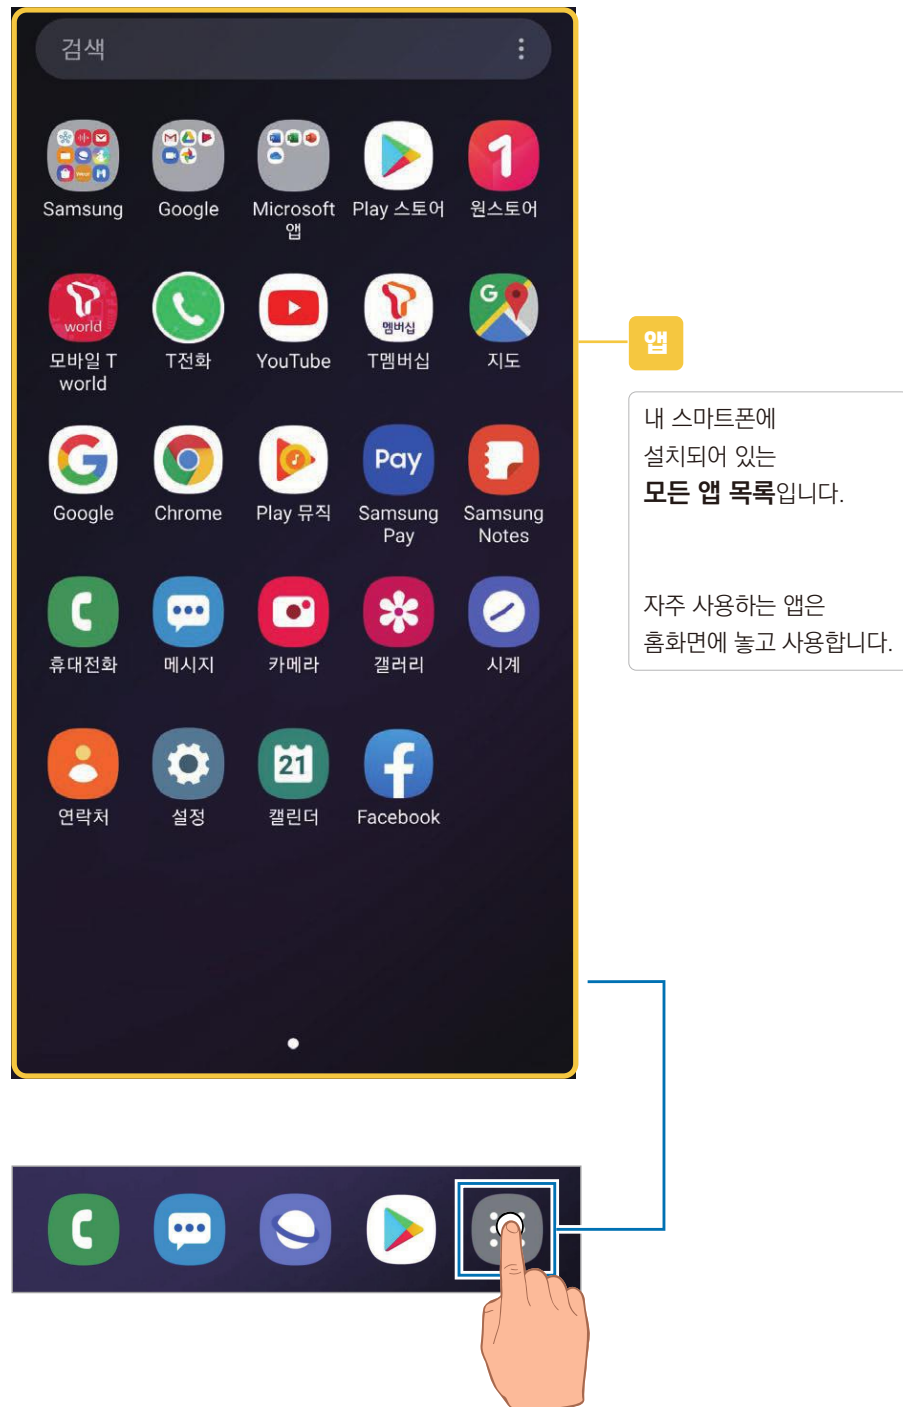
검색

Samsung
Google
Microsoft 앱
Play 스토어
원스토어

world
모바일 T world
T전화
YouTube
멤버십
T멤버십
지도

Google
Chrome
Play 뮤직
Pay
Samsung Pay
Samsung Notes

휴대전화
메시지
카메라
갤러리
시계

21
연락처
설정
캘린더
Facebook

앱

내 스마트폰에 설치되어 있는 **모든 앱 목록**입니다.

자주 사용하는 앱은 홈화면에 놓고 사용합니다.